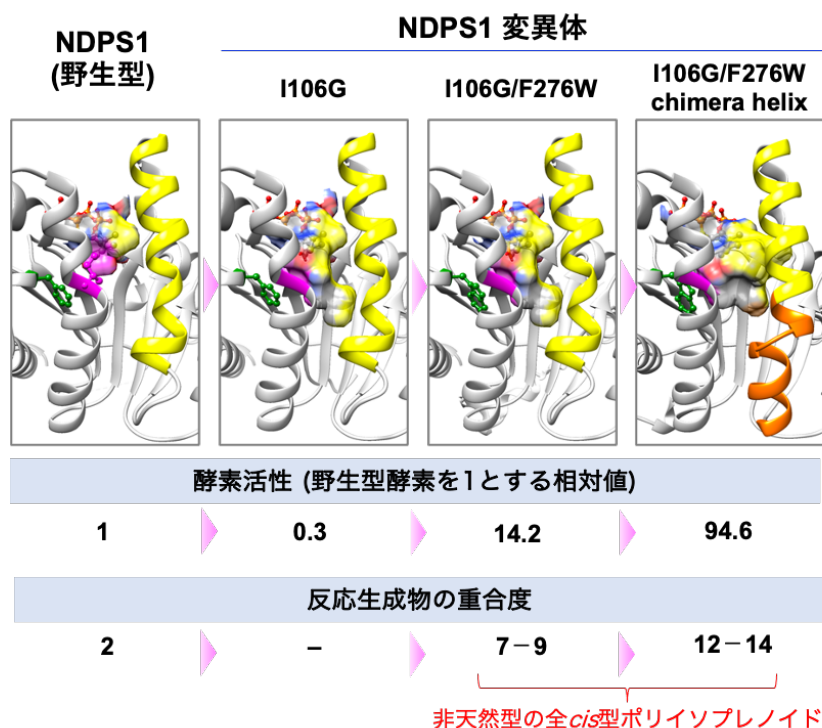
NDPS1 (野生型)

NDPS1 変異体

I106G

I106G/F276W

I106G/F276W chimera helix

酵素活性 (野生型酵素を1とする相対値)

| 1 | 0.3 | 14.2 | 94.6 |
|---|---|---|---|

反応生成物の重合度

| 2 | – | 7－9 | 12－14 |
|---|---|---|---|

非天然型の全*cis*型ポリイソプレノイド